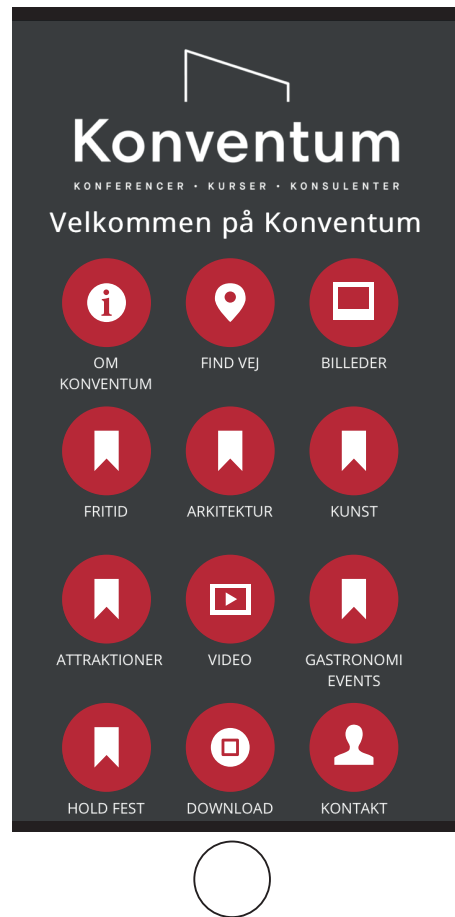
Konventum

KONFERENCER • KURSER • KONSULENTER

Velkommen på Konventum

OM KONVENTUM

FIND VEJ

BILLEDER

FRITID

ARKITEKTUR

KUNST

ATTRAKTIONER

VIDEO

GASTRONOMI EVENTS

HOLD FEST

DOWNLOAD

KONTAKT